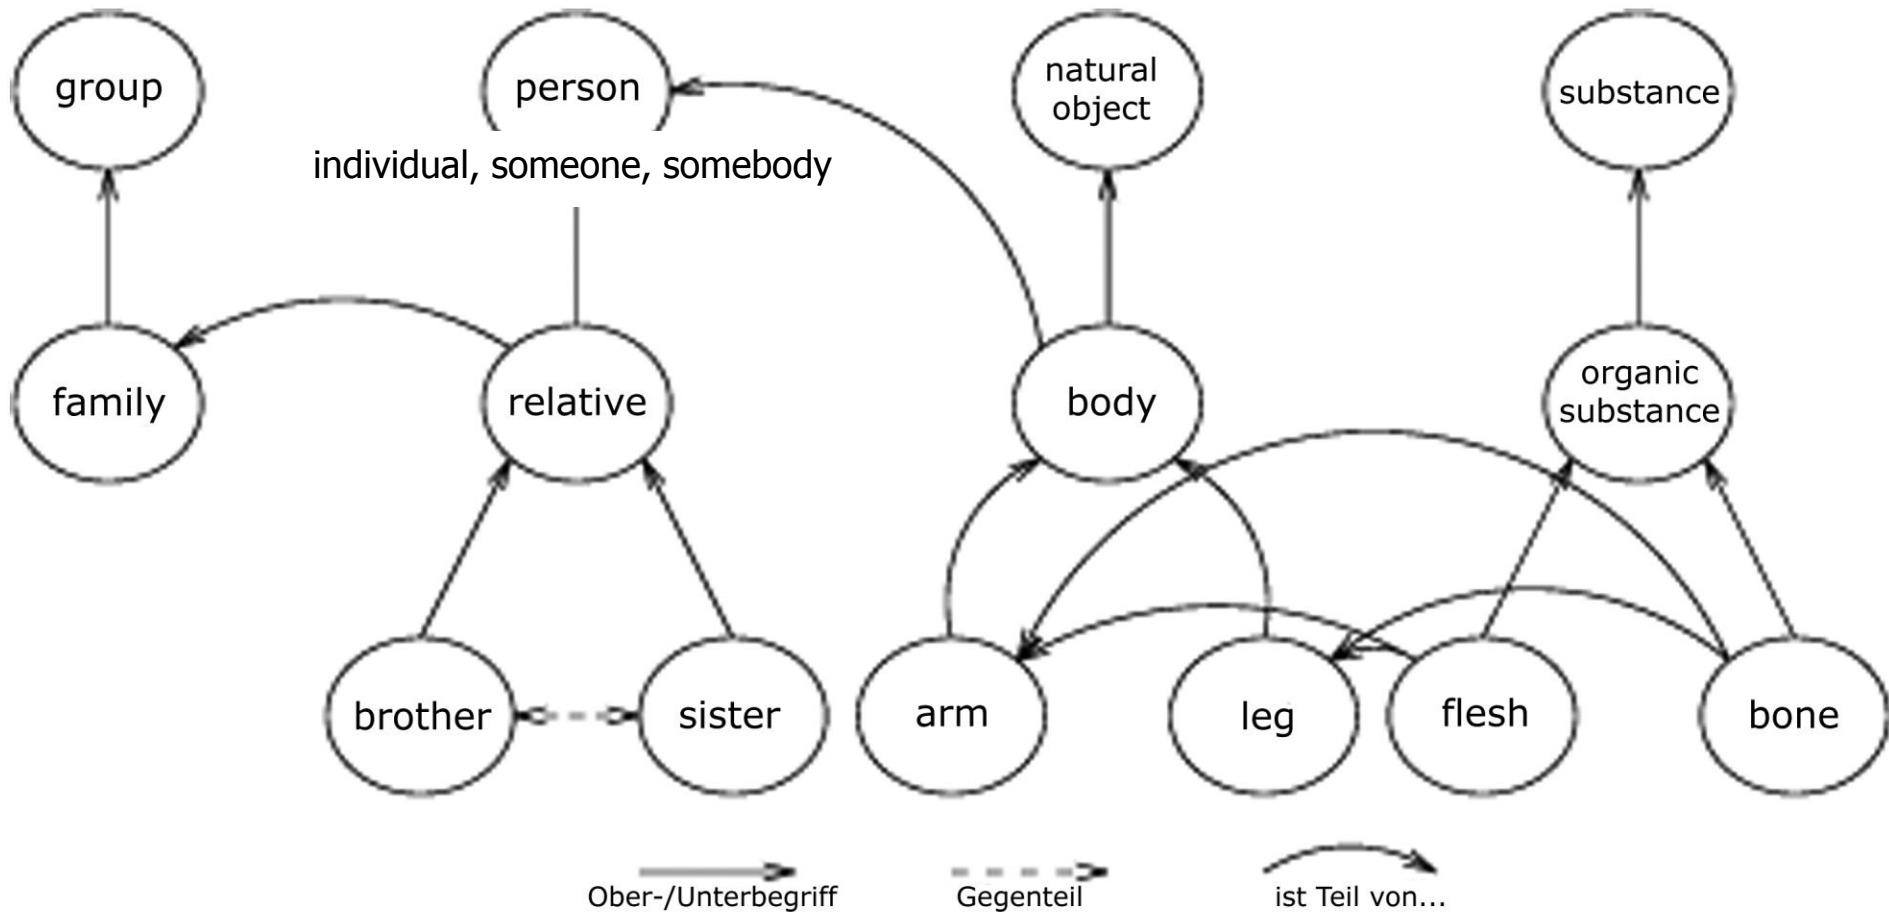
group

person

individual, someone, somebody

natural object

substance

family

relative

body

organic substance

brother

sister

arm

leg

flesh

bone

Ober-/Unterbegriff

Gegenteil

ist Teil von...